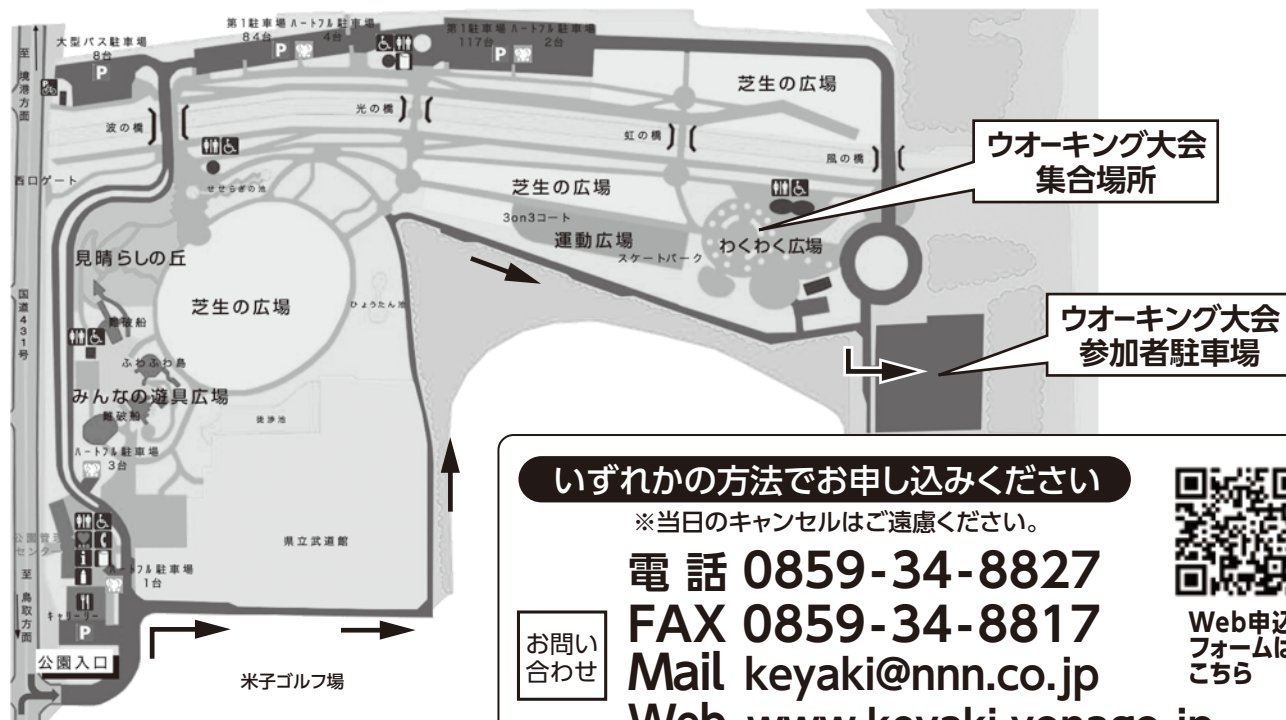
第1駐車場 ハートフル駐車場
84台 4台

第1駐車場 ハートフル駐車場
117台 2台

大型バス駐車場
8台

至境港方面

西口ゲート

波の橋

光の橋

虹の橋

風の橋

芝生の広場

せせらぎの池

芝生の広場

3on3コート

運動広場

スケートパーク

わくわく広場

ウオーキング大会
集合場所

見晴らしの丘

芝生の広場

ひょうたん池

難破船

ふわふわ島

みんなの遊具広場

難破船

ハートフル駐車場
3台

徒渉池

ウオーキング大会
参加者駐車場

国道431号

公園管理センター

県立武道館

ハートフル駐車場
1台

至鳥取方面

キャリーリー

公園入口

米子ゴルフ場

いずれかの方法でお申し込みください

※当日のキャンセルはご遠慮ください。

お問い合わせ

電話 0859-34-8827
FAX 0859-34-8817
Mail keyaki@nnn.co.jp
Web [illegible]

Web申込フォームはこちら